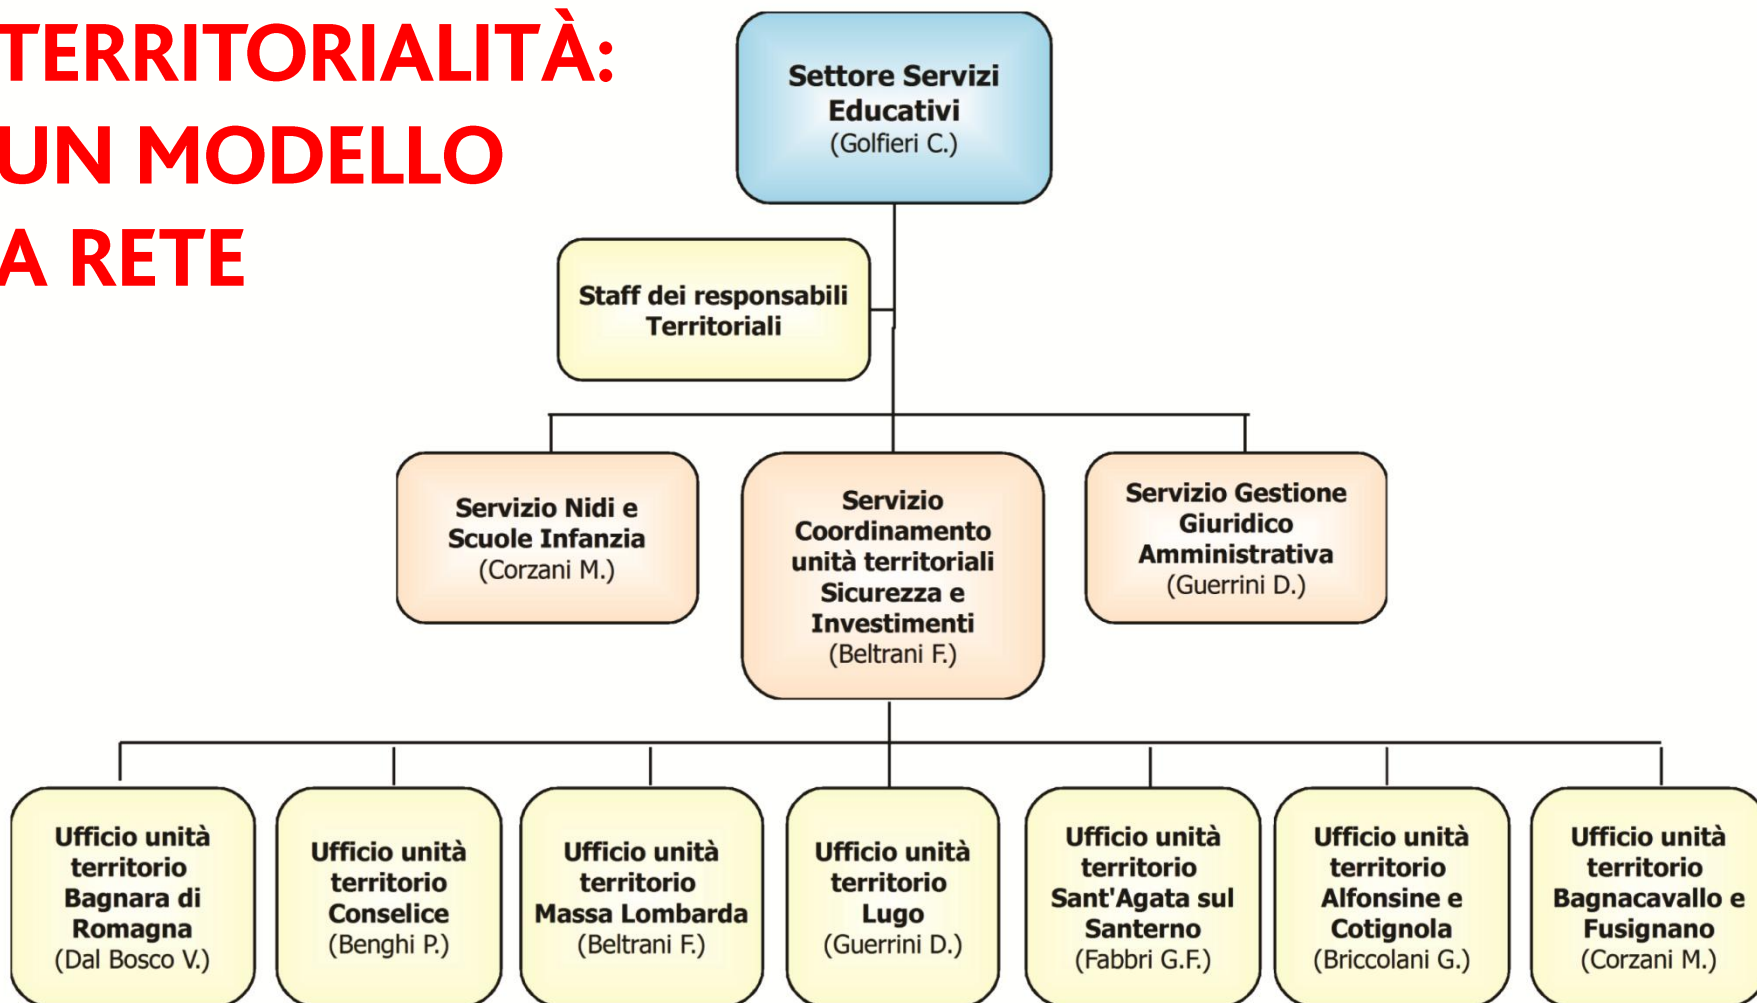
TERRITORIALITÀ: UN MODELLO A RETE

Settore Servizi Educativi (Golfieri C.)

Staff dei responsabili Territoriali

Servizio Nidi e Scuole Infanzia (Corzani M.)

Servizio Coordinamento unità territoriali Sicurezza e Investimenti (Beltrani F.)

Servizio Gestione Giuridico Amministrativa (Guerrini D.)

Ufficio unità territorio Bagnara di Romagna (Dal Bosco V.)

Ufficio unità territorio Conselice (Benghi P.)

Ufficio unità territorio Massa Lombarda (Beltrani F.)

Ufficio unità territorio Lugo (Guerrini D.)

Ufficio unità territorio Sant'Agata sul Santerno (Fabbri G.F.)

Ufficio unità territorio Alfonsine e Cotignola (Briccolani G.)

Ufficio unità territorio Bagnacavallo e Fusignano (Corzani M.)